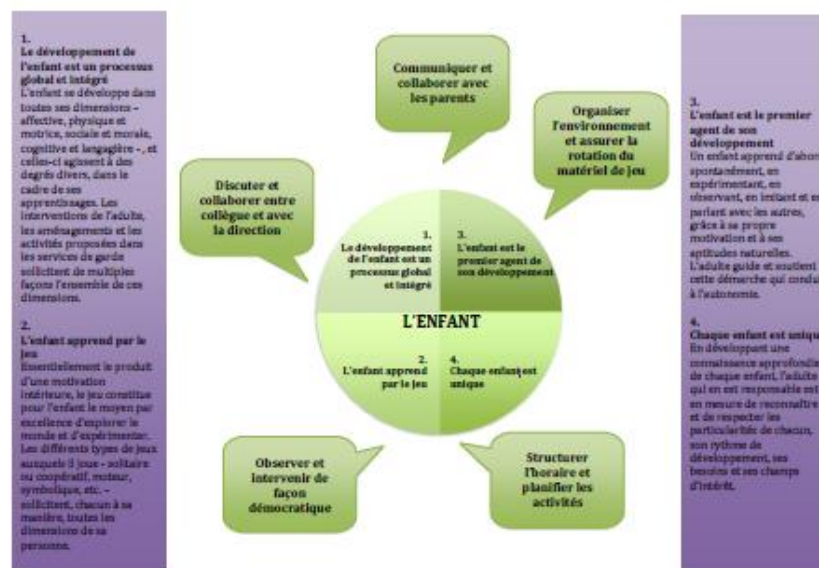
1.
Le développement de l'enfant est un processus global et intégré
L'enfant se développe dans toutes ses dimensions – affective, physique et motrice, sociale et morale, cognitive et langagière –, et celles-ci agissent à des degrés divers, dans le cadre de ses apprentissages. Les interventions de l'adulte, les aménagements et les activités proposées dans les services de garde sollicitent de multiples façons l'ensemble de ces dimensions.

2.
L'enfant apprend par le jeu
Essentiellement le produit d'une motivation intérieure, le jeu constitue pour l'enfant le moyen par excellence d'explorer le monde et d'expérimenter. Les différents types de jeux auxquels il joue – solitaire ou coopératif, moteur, symbolique, etc. – sollicitent, chacun à sa manière, toutes les dimensions de sa personne.

Communiquer et collaborer avec les parents

Organiser l'environnement et assurer la rotation du matériel de jeu

Discuter et collaborer entre collègue et avec la direction

1.
Le développement de l'enfant est un processus global et intégré

3.
L'enfant est le premier agent de son développement

L'ENFANT

2.
L'enfant apprend par le jeu

4.
Chaque enfant est unique

Observer et intervenir de façon démocratique

Structurer l'horaire et planifier les activités

3.
L'enfant est le premier agent de son développement
Un enfant apprend d'abor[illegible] spontanément, en expérimentant, en observant, en imitant et e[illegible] parlant avec les autres, grâce à sa propre motivation et à ses aptitudes naturelles. L'adulte guide et soutient cette démarche qui condui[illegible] à l'autonomie.

4.
Chaque enfant est uniqu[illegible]
En développant une connaissance approfondie de chaque enfant, l'adulte qui en est responsable est en mesure de reconnaître et de respecter les particularités de chacun, son rythme de développement, ses besoins et ses champs d'intérêt.